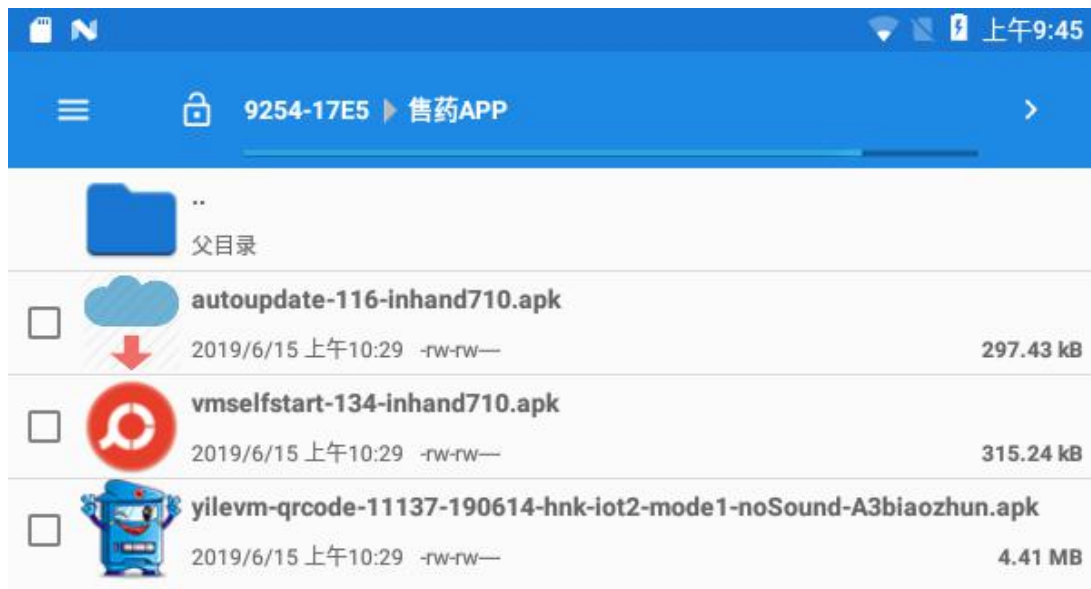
上午9:45

9254-17E5 ▸ 售药APP

..
父目录

autoupdate-116-inhand710.apk
2019/6/15 上午10:29 -rw-rw— 297.43 kB

vmselfstart-134-inhand710.apk
2019/6/15 上午10:29 -rw-rw— 315.24 kB

yilevm-qrcode-11137-190614-hnk-iot2-mode1-noSound-A3biaozhun.apk
2019/6/15 上午10:29 -rw-rw— 4.41 MB